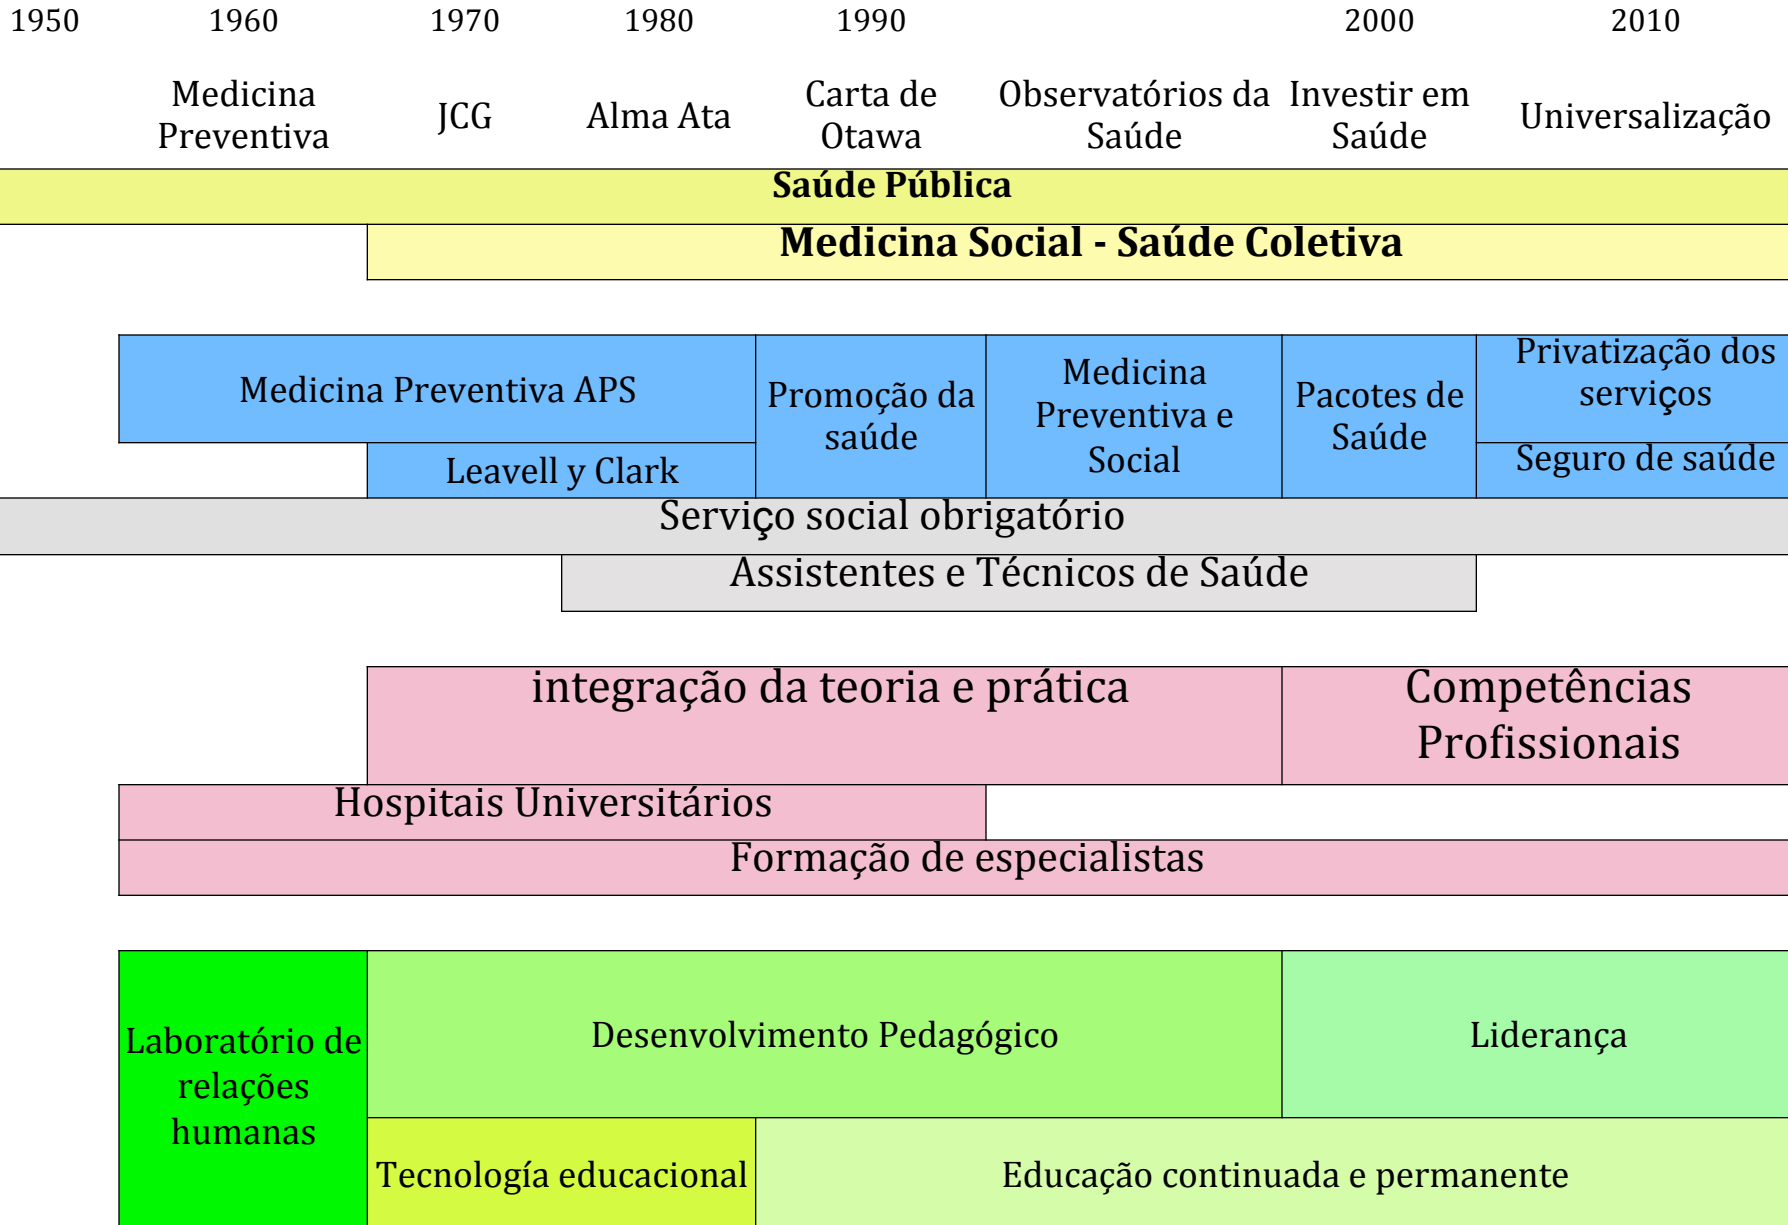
1950 1960 1970 1980 1990 2000 2010

Medicina Preventiva

JCG

Alma Ata

Carta de Otawa

Observatórios da Saúde

Investir em Saúde

Universalização

Saúde Pública

Medicina Social - Saúde Coletiva

Medicina Preventiva APS

Leavell y Clark

Promoção da saúde

Medicina Preventiva e Social

Pacotes de Saúde

Privatização dos serviços

Seguro de saúde

Serviço social obrigatório

Assistentes e Técnicos de Saúde

integração da teoria e prática

Competências Profissionais

Hospitais Universitários

Formação de especialistas

Laboratório de relações humanas

Desenvolvimento Pedagógico

Liderança

Tecnología educacional

Educação continuada e permanente